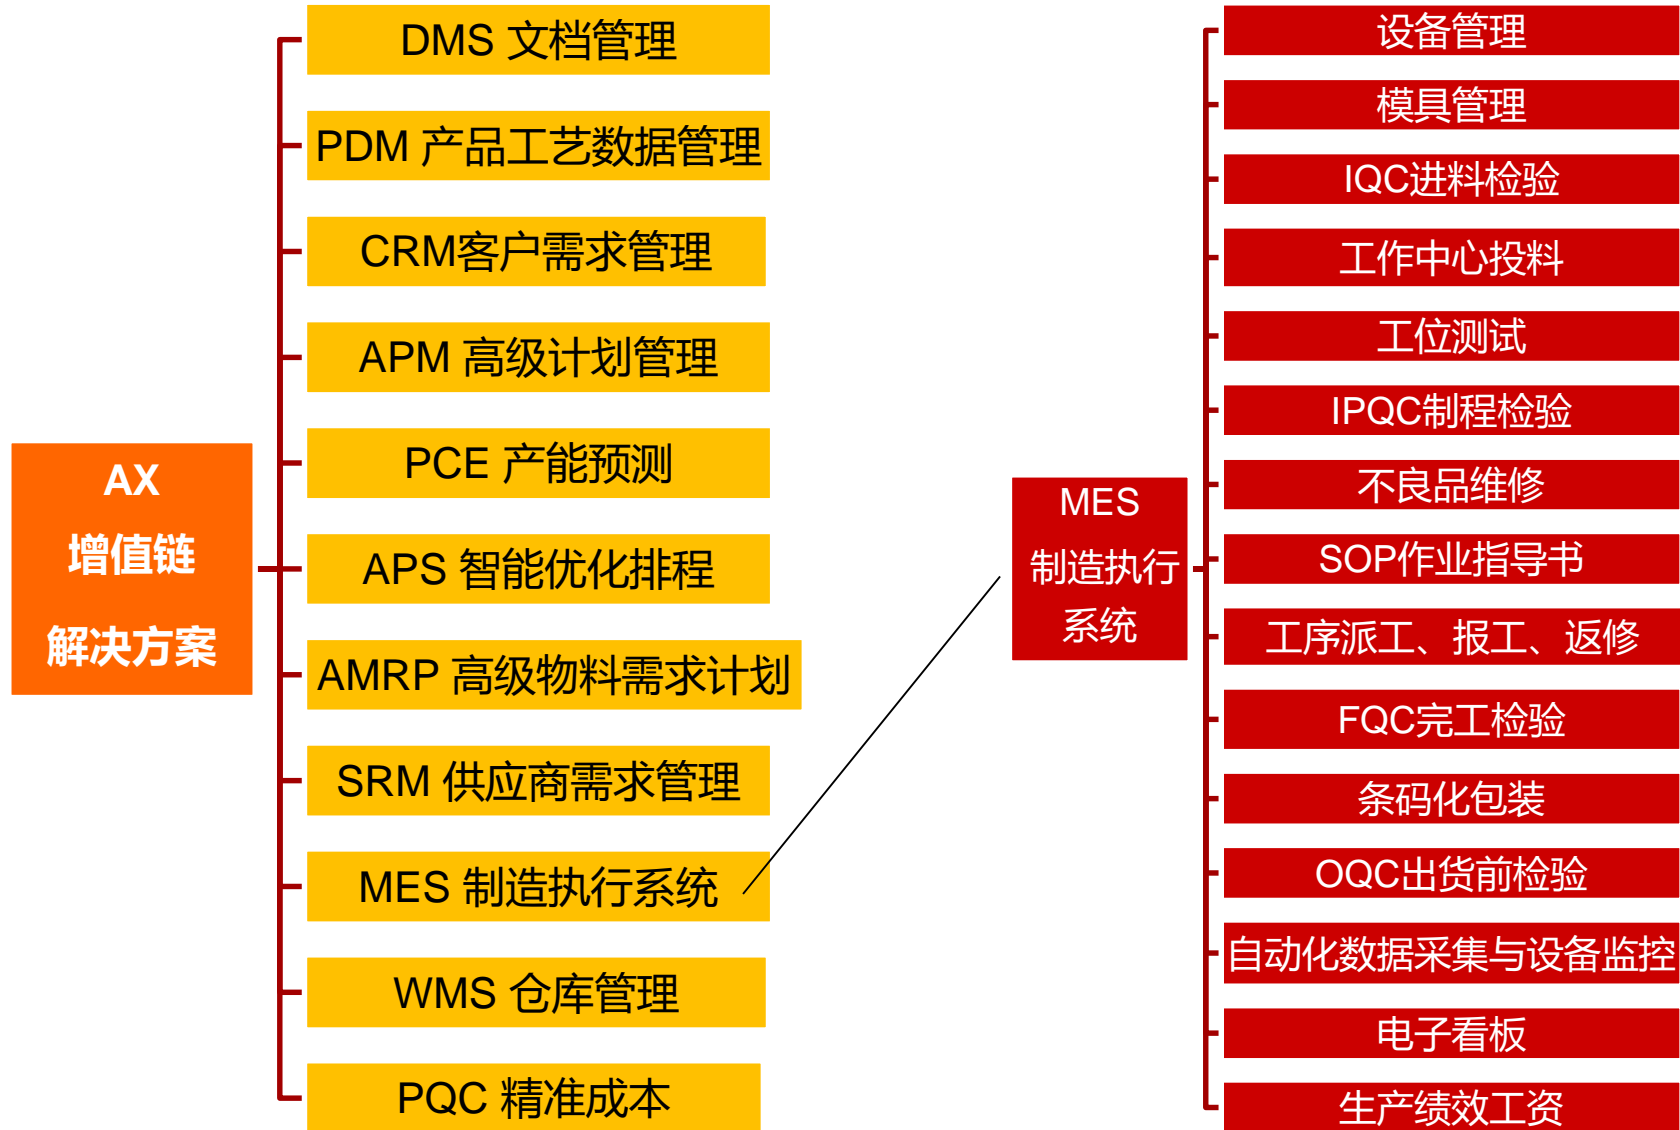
AX
增值链
解决方案

DMS 文档管理

PDM 产品工艺数据管理

CRM客户需求管理

APM 高级计划管理

PCE 产能预测

APS 智能优化排程

AMRP 高级物料需求计划

SRM 供应商需求管理

MES 制造执行系统

WMS 仓库管理

PQC 精准成本

MES
制造执行
系统

设备管理

模具管理

IQC进料检验

工作中心投料

工位测试

IPQC制程检验

不良品维修

SOP作业指导书

工序派工、报工、返修

FQC完工检验

条码化包装

OQC出货前检验

自动化数据采集与设备监控

电子看板

生产绩效工资